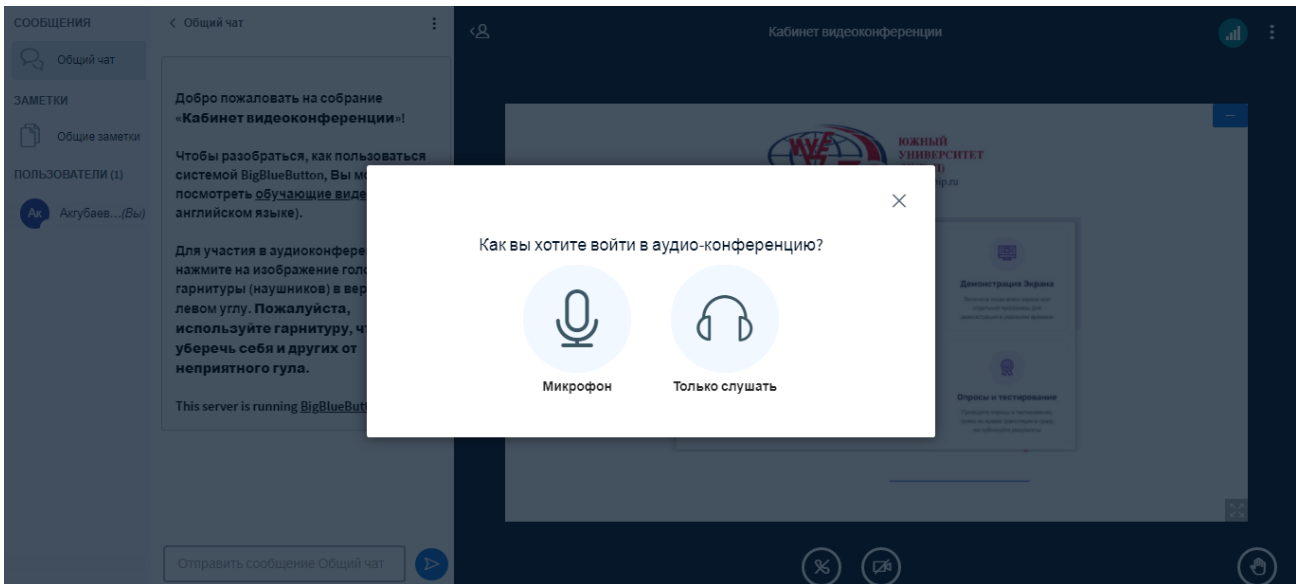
СООБЩЕНИЯ

Общий чат

ЗАМЕТКИ

Общие заметки

ПОЛЬЗОВАТЕЛИ (1)

Ак Актубаев...(Вы)

< Общий чат

Добро пожаловать на собрание «**Кабинет видеоконференции**»!

Чтобы разобраться, как пользоваться системой BigBlueButton, Вы м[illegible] посмотреть обучающие виде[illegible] английском языке).

Для участия в аудиоконфер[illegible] нажмите на изображение голо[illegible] гарнитуры (наушников) в вер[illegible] левом углу. **Пожалуйста, используйте гарнитуру, ч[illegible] уберечь себя и других от неприятного гула.**

This server is running BigBlueButt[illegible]

Отправить сообщение Общий чат

Кабинет видеоконференции

ЮЖНЫЙ УНИВЕРСИТЕТ

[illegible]ip.ru

Демонстрация Экрана

Опросы и тестирование

Как вы хотите войти в аудио-конференцию?

Микрофон

Только слушать